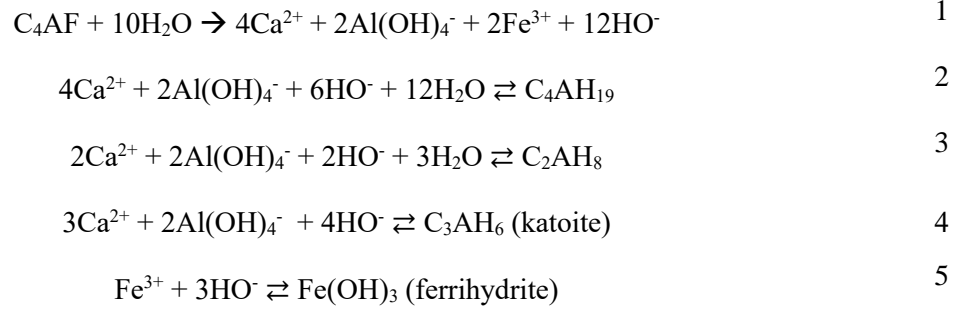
$C_4AF + 10H_2O \rightarrow 4Ca^{2+} + 2Al(OH)_4^- + 2Fe^{3+} + 12HO^-$ 1

$4Ca^{2+} + 2Al(OH)_4^- + 6HO^- + 12H_2O \rightleftarrows C_4AH_{19}$ 2

$2Ca^{2+} + 2Al(OH)_4^- + 2HO^- + 3H_2O \rightleftarrows C_2AH_8$ 3

$3Ca^{2+} + 2Al(OH)_4^- + 4HO^- \rightleftarrows C_3AH_6$ (katoite) 4

$Fe^{3+} + 3HO^- \rightleftarrows Fe(OH)_3$ (ferrihydrite) 5